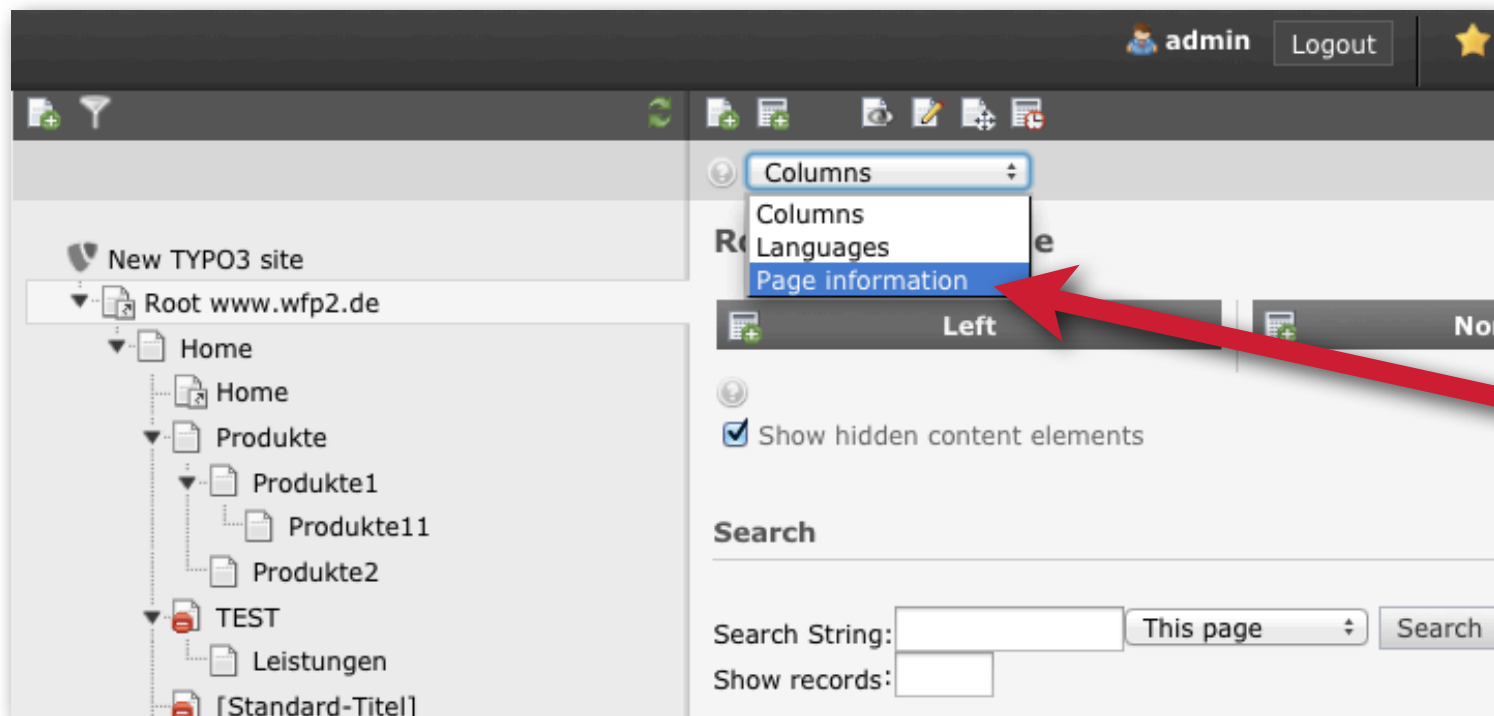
admin Logout

New TYPO3 site
Root www.wfp2.de
Home
Home
Produkte
Produkte1
Produkte11
Produkte2
TEST
Leistungen
[Standard-Titel]

Columns
Columns
Languages
Page information

R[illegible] e

Left
No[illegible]

Show hidden content elements

Search

Search String: This page Search
Show records: